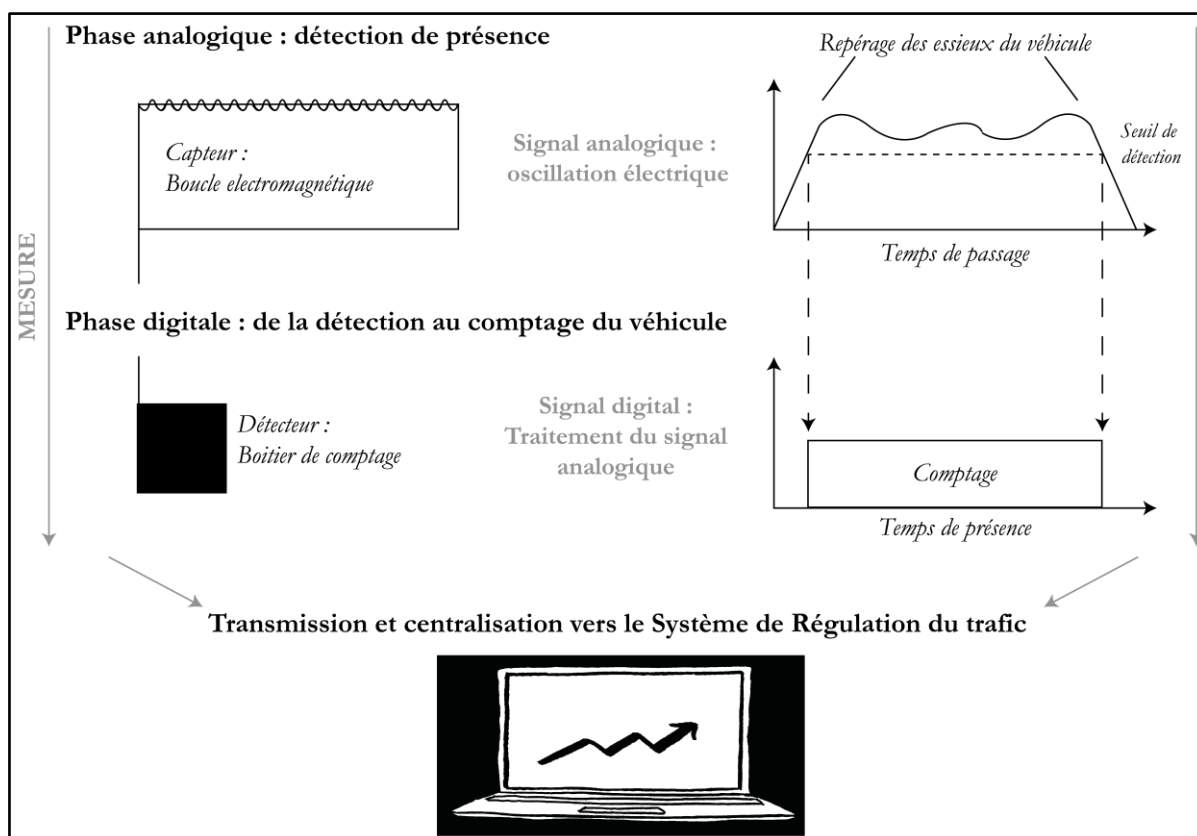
Phase analogique : détection de présence

Repérage des essieux du véhicule

Capteur :
Boucle electromagnétique

Signal analogique :
oscillation électrique

Seuil de détection

Temps de passage

MESURE

Phase digitale : de la détection au comptage du véhicule

Détecteur :
Boitier de comptage

Signal digital :
Traitement du signal analogique

Comptage

Temps de présence

Transmission et centralisation vers le Système de Régulation du trafic